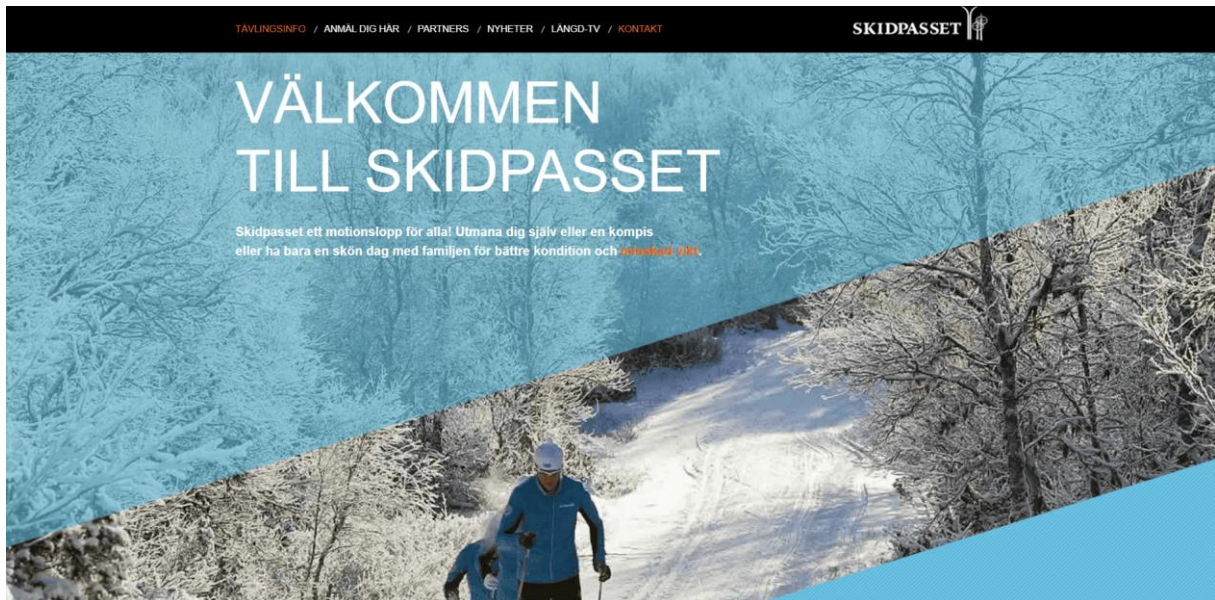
TÄVLINGSINFO / ANMÄL DIG HÄR / PARTNERS / NYHETER / LÄNGD-TV / KONTAKT

SKIDPASSET

VÄLKOMMEN TILL SKIDPASSET

Skidpasset ett motionslopp för alla! Utmana dig själv eller en kompis eller ha bara en skön dag med familjen för bättre kondition och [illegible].